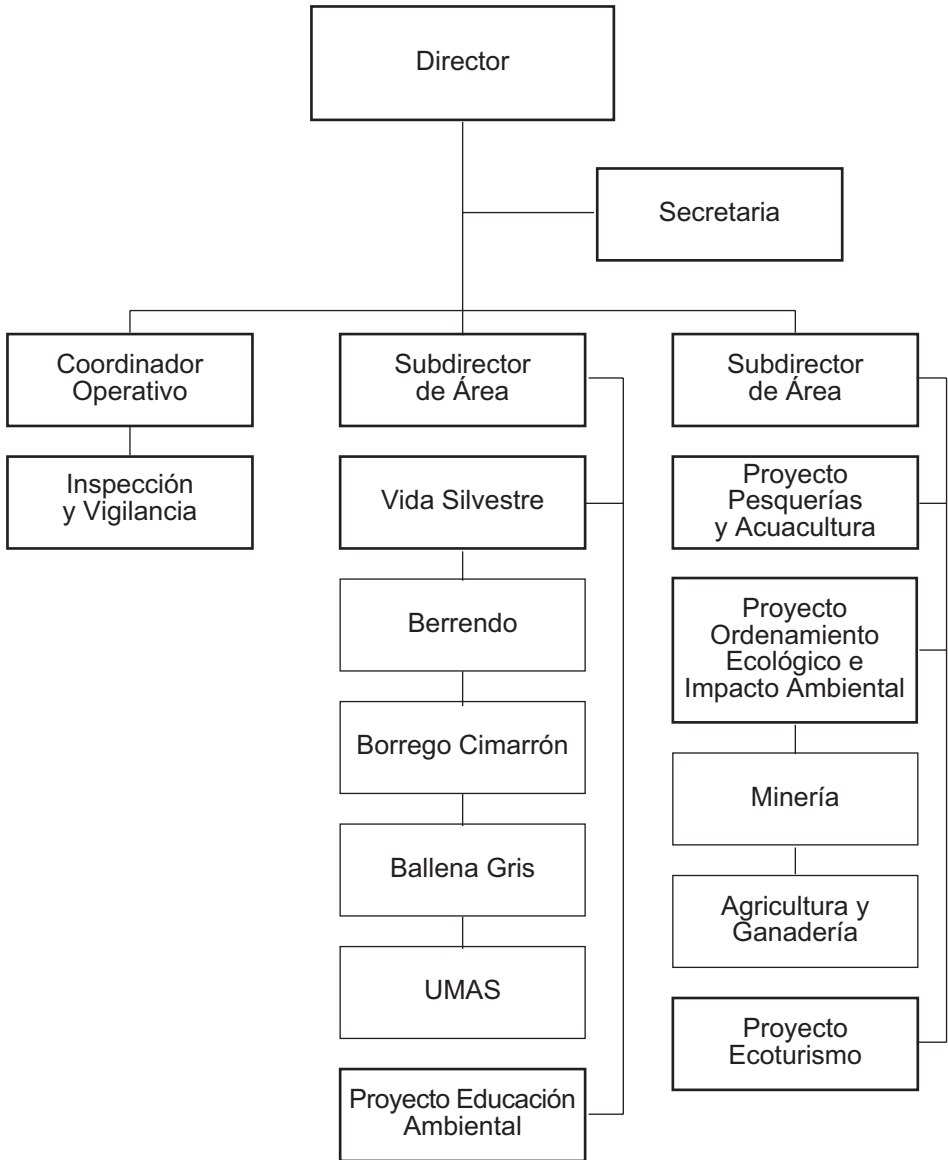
Director

Secretaria

Coordinador Operativo

Inspección y Vigilancia

Subdirector de Área

Vida Silvestre

Berrendo

Borrego Cimarrón

Ballena Gris

UMAS

Proyecto Educación Ambiental

Subdirector de Área

Proyecto Pesquerías y Acuacultura

Proyecto Ordenamiento Ecológico e Impacto Ambiental

Minería

Agricultura y Ganadería

Proyecto Ecoturismo